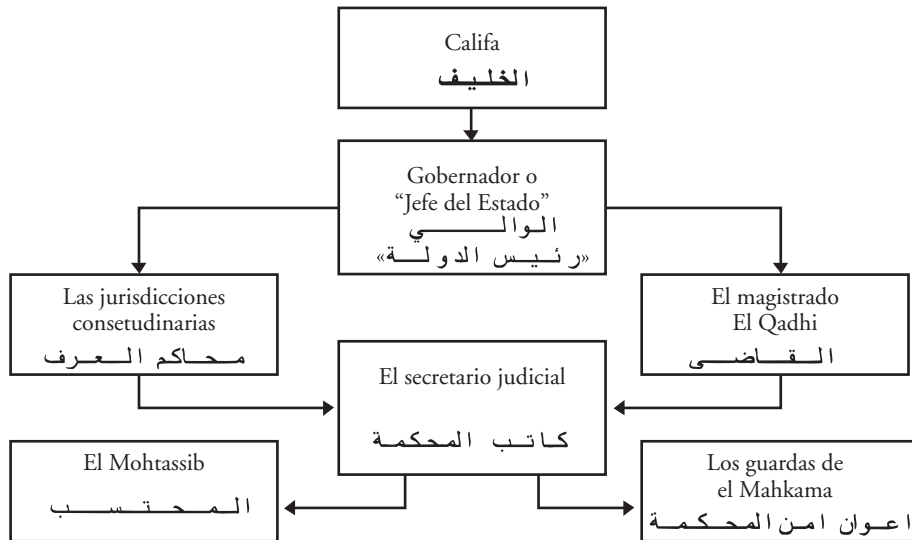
Califa
الخليف

Gobernador o "Jefe del Estado"
الوالــــي
«رئيس الدولـة»

Las jurisdicciones consetudinarias
محاكم العرف

El magistrado El Qadhi
القاضي

El secretario judicial
كاتب المحكمة

El Mohtassib
المحتسب

Los guardas de el Mahkama
اعوان امن المحكمة